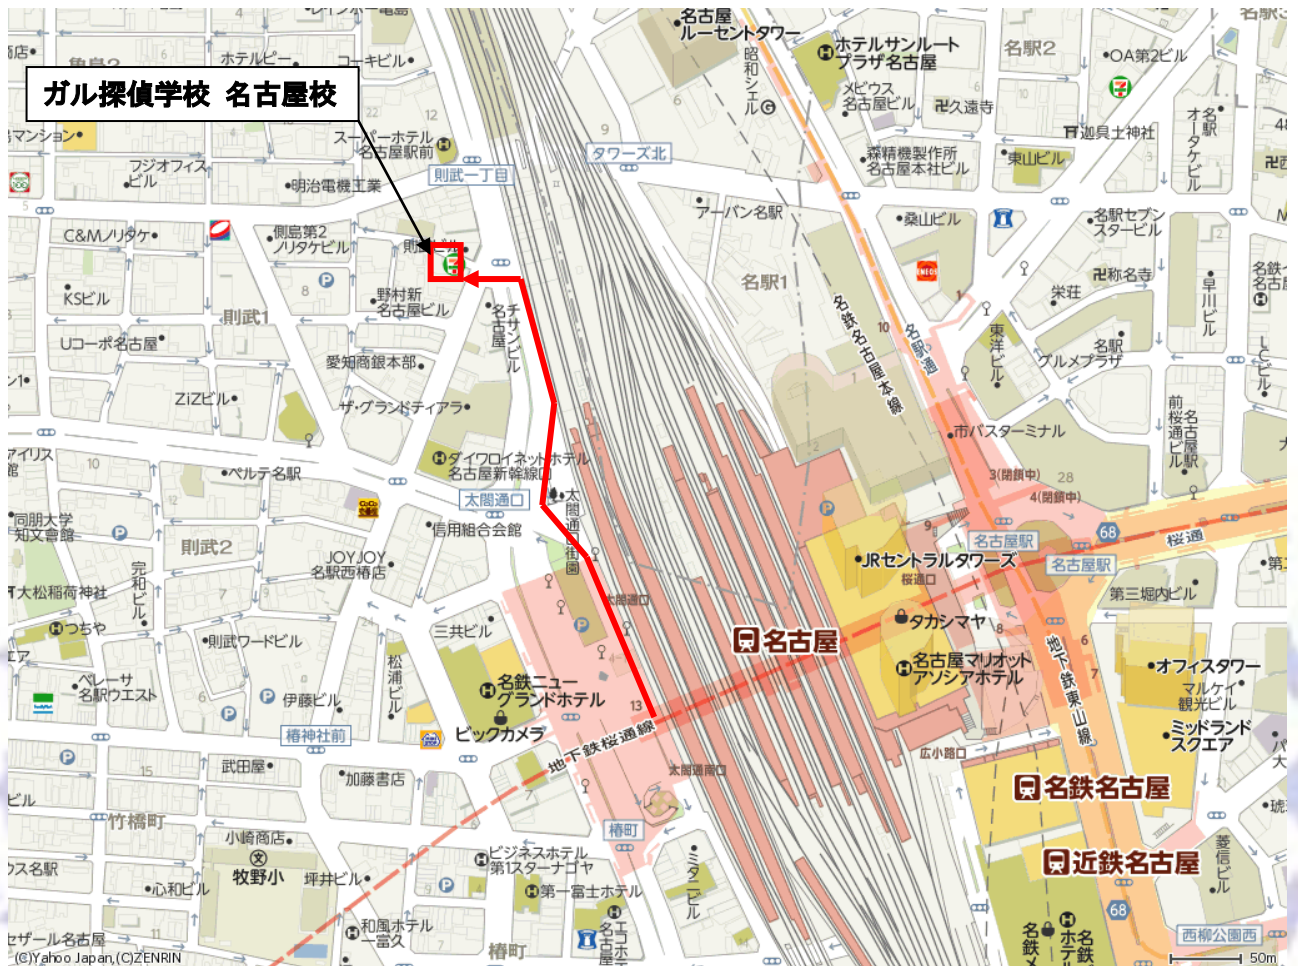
ガル探偵学校 名古屋校

名古屋ルーセントタワー
ホテルサンルートプラザ名古屋
名駅2
OA第2ビル
ホテルピー
コーキビル
マンション
スーパーホテル名古屋駅前
フジオフィスビル
明治電機工業
則武一丁目
タワーズ北
昭和シェル
メビウス名古屋ビル
久遠寺
迦具土神社
オータケビル
名駅
森精機製作所名古屋本社ビル
東山ビル
アーバン名駅
桑山ビル
名駅セブンスタービル
C&Mノリタケ
側島第2ノリタケビル
則武
野村新名古屋ビル
KSビル
則武1
名駅1
称名寺
栄荘
早川ビル
名鉄名古屋
Uコーポ名古屋
愛知商銀本部
名チサンビル
名鉄名古屋本線
名駅通
東洋ビル
名駅グルメプラザ
ZIZビル
ザ・グランドティアラ
市バスターミナル
前桜通名古屋駅ビル
アイリス
ペルテ名駅
ダイワロイネットホテル名古屋新幹線口
太閤通口
太閤通街園
3(閉鎖中)
4(閉鎖中)
28
同朋大学知文會館
信用組合会館
則武2
JOYJOY名駅西椿店
JRセントラルタワーズ
桜通口
名古屋駅
名古屋駅
68
桜通
大松稲荷神社
完和ビル
太閤通口
タカシマヤ
第三堀内ビル
つちや
則武ワードビル
三共ビル
名古屋
名古屋マリオットアソシアホテル
地下鉄東山線
オフィスタワー
ペレーサ名駅ウエスト
伊藤ビル
松浦ビル
名鉄ニューグランドホテル
マルケイ観光ビル
ミッドランドスクエア
椿神社前
ビックカメラ
地下鉄桜通線
13
広小路口
武田屋
加藤書店
太閤通南口
名鉄名古屋
竹橋町
小崎商店
椿町
ビジネスホテル第1スターナゴヤ
ミタニビル
近鉄名古屋
牧野小
坪井ビル
心和ビル
第一富士ホテル
和風ホテル一富久
名古屋エコホテル
68
菱信ビル
名鉄ホテル
名鉄
椿町
西柳公園西
(C)Yahoo Japan,(C)ZENRIN
50m